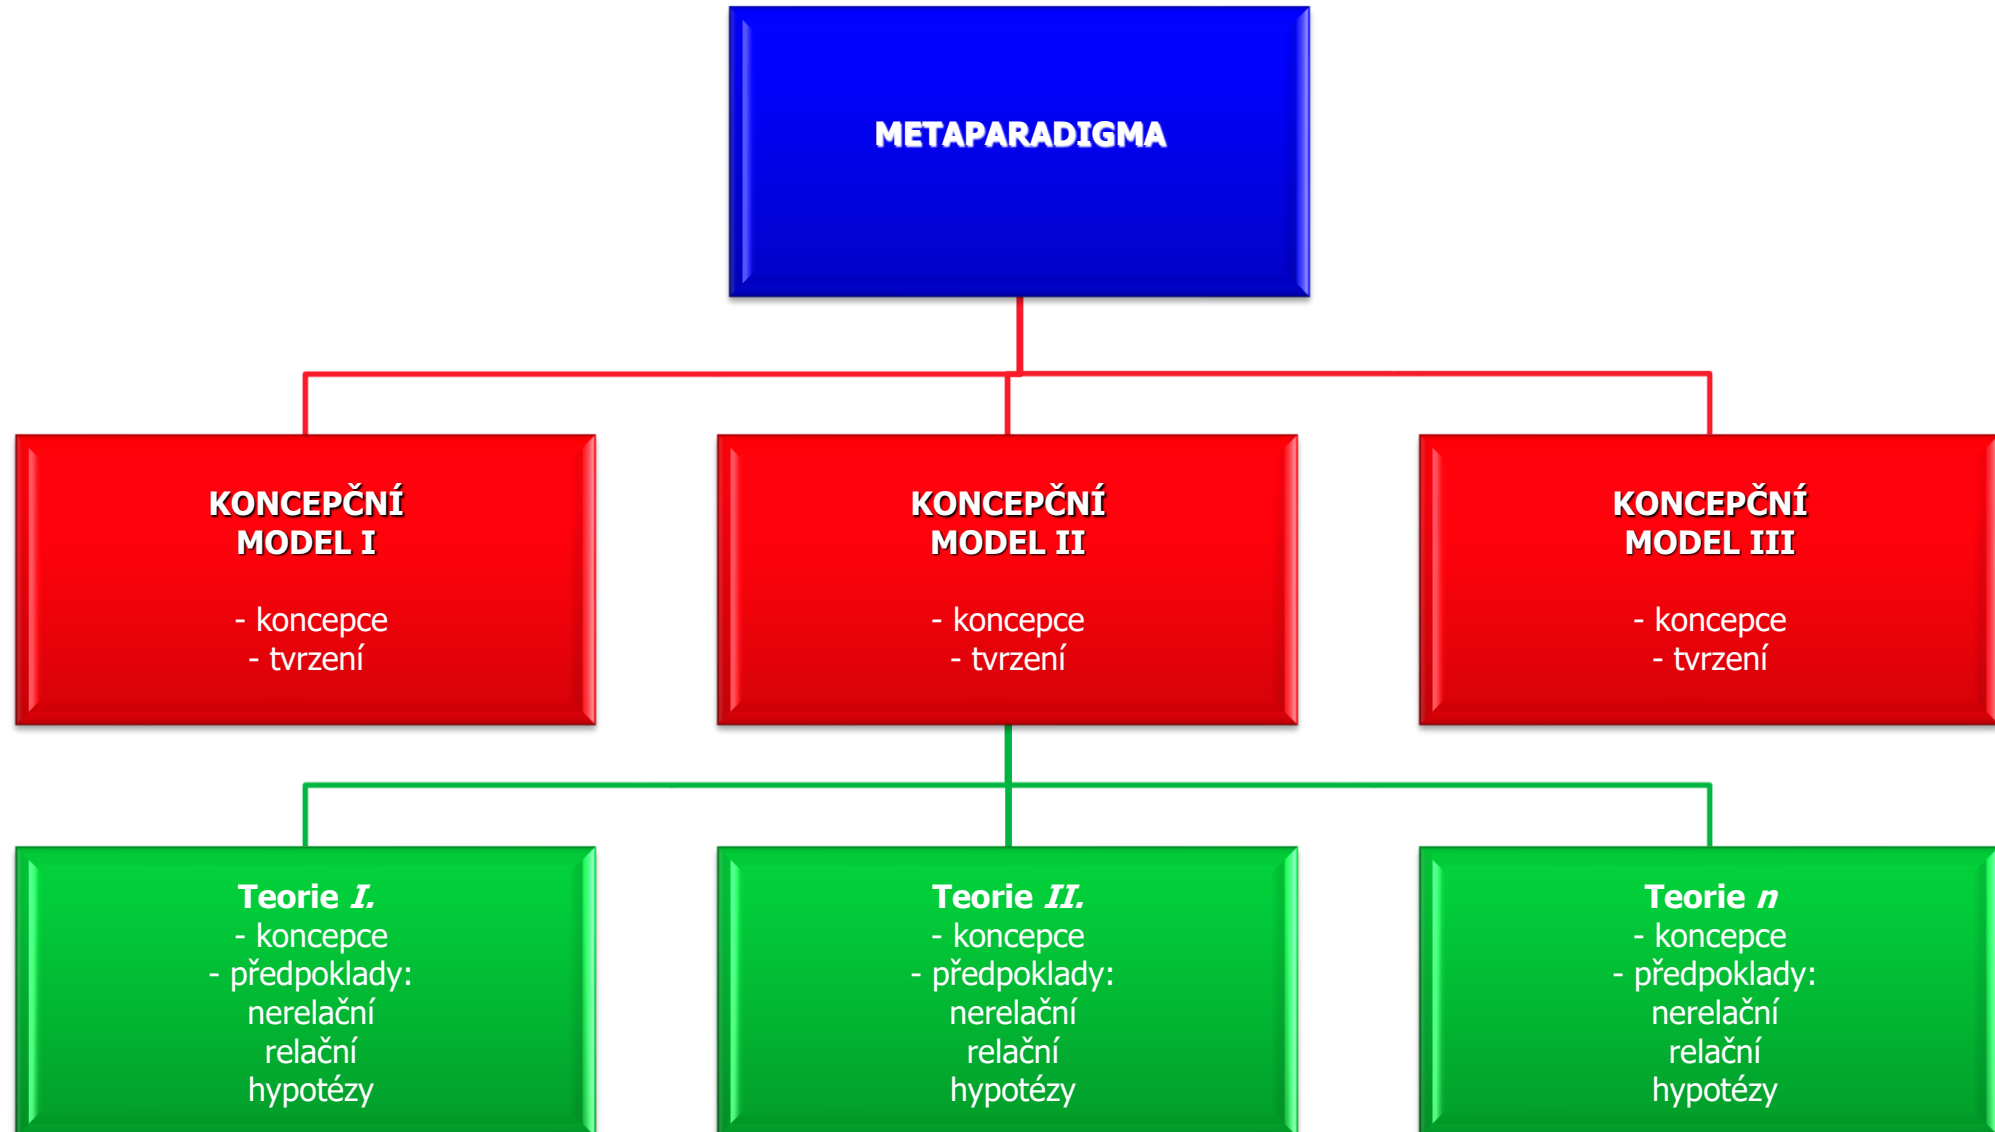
METAPARADIGMA

KONCEPČNÍ MODEL I

- koncepce
- tvrzení

KONCEPČNÍ MODEL II

- koncepce
- tvrzení

KONCEPČNÍ MODEL III

- koncepce
- tvrzení

Teorie *I.*
- koncepce
- předpoklady:
nerelační
relační
hypotézy

Teorie *II.*
- koncepce
- předpoklady:
nerelační
relační
hypotézy

Teorie *n*
- koncepce
- předpoklady:
nerelační
relační
hypotézy